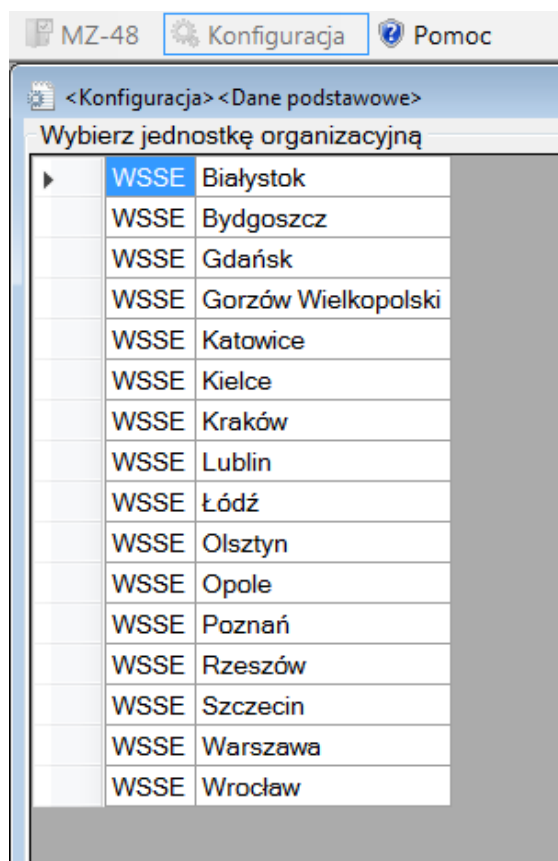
MZ-48 Konfiguracja Pomoc

<Konfiguracja><Dane podstawowe>

Wybierz jednostkę organizacyjną

| | | |
|---|---|---|
| ▸ | WSSE | Białystok |
| | WSSE | Bydgoszcz |
| | WSSE | Gdańsk |
| | WSSE | Gorzów Wielkopolski |
| | WSSE | Katowice |
| | WSSE | Kielce |
| | WSSE | Kraków |
| | WSSE | Lublin |
| | WSSE | Łódź |
| | WSSE | Olsztyn |
| | WSSE | Opole |
| | WSSE | Poznań |
| | WSSE | Rzeszów |
| | WSSE | Szczecin |
| | WSSE | Warszawa |
| | WSSE | Wrocław |